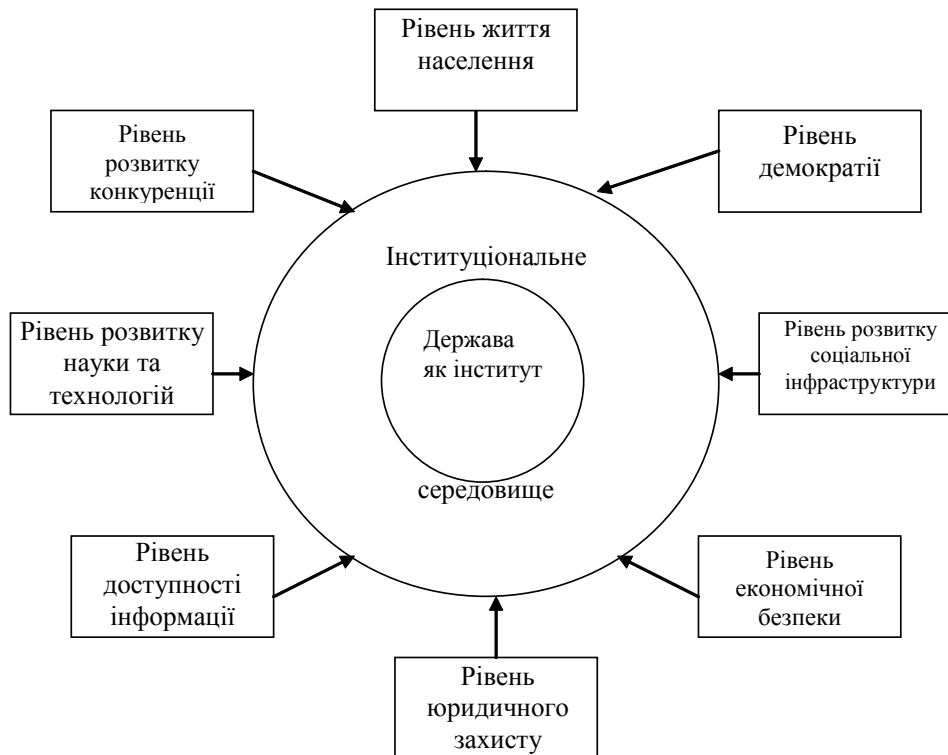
Рівень життя населення

Рівень розвитку конкуренції

Рівень демократії

Інституціональне

Рівень розвитку науки та технологій

Держава як інститут

Рівень розвитку соціальної інфраструктури

середовище

Рівень доступності інформації

Рівень економічної безпеки

Рівень юридичного захисту